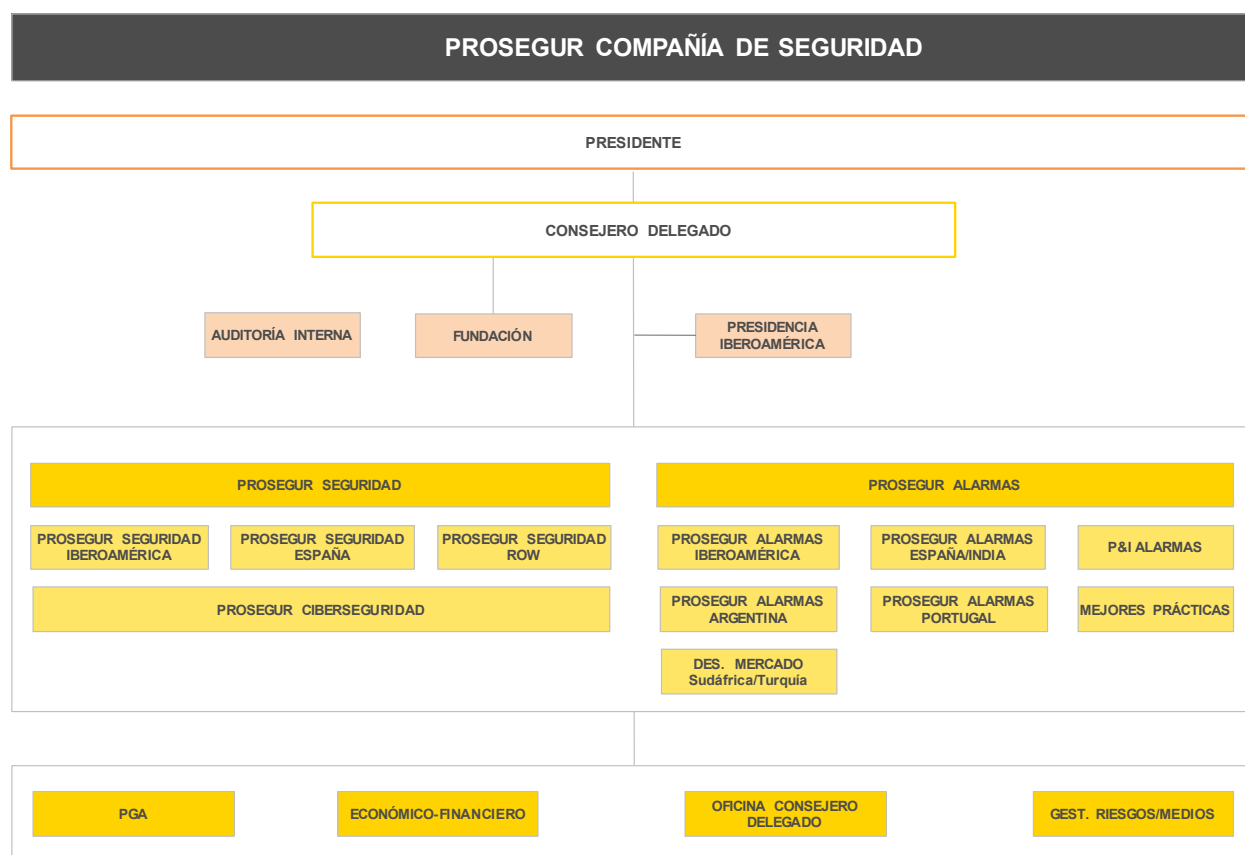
PROSEGUR COMPAÑÍA DE SEGURIDAD

PRESIDENTE

CONSEJERO DELEGADO

AUDITORÍA INTERNA

FUNDACIÓN

PRESIDENCIA IBEROAMÉRICA

PROSEGUR SEGURIDAD

PROSEGUR SEGURIDAD IBEROAMÉRICA

PROSEGUR SEGURIDAD ESPAÑA

PROSEGUR SEGURIDAD ROW

PROSEGUR CIBERSEGURIDAD

PROSEGUR ALARMAS

PROSEGUR ALARMAS IBEROAMÉRICA

PROSEGUR ALARMAS ESPAÑA/INDIA

P&I ALARMAS

PROSEGUR ALARMAS ARGENTINA

PROSEGUR ALARMAS PORTUGAL

MEJORES PRÁCTICAS

DES. MERCADO Sudáfrica/Turquía

PGA

ECONÓMICO-FINANCIERO

OFICINA CONSEJERO DELEGADO

GEST. RIESGOS/MEDIOS